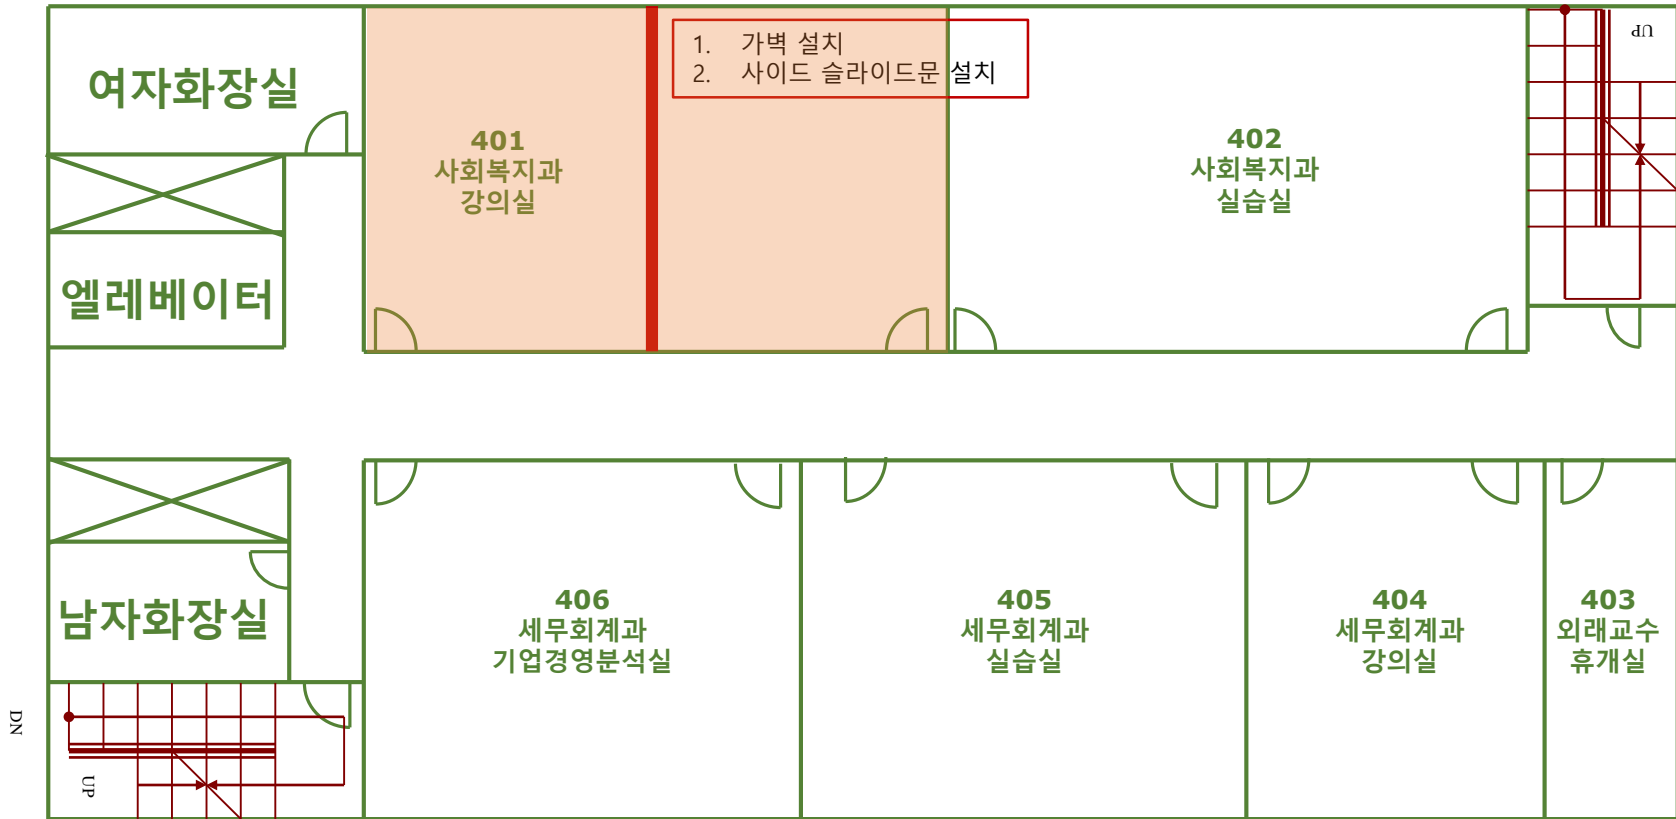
여자화장실

엘레베이터

남자화장실

1. 가벽 설치
2. 사이드 슬라이드문 설치

401
사회복지과
강의실

402
사회복지과
실습실

UP

DN

UP

406
세무회계과
기업경영분석실

405
세무회계과
실습실

404
세무회계과
강의실

403
외래교수
휴개실